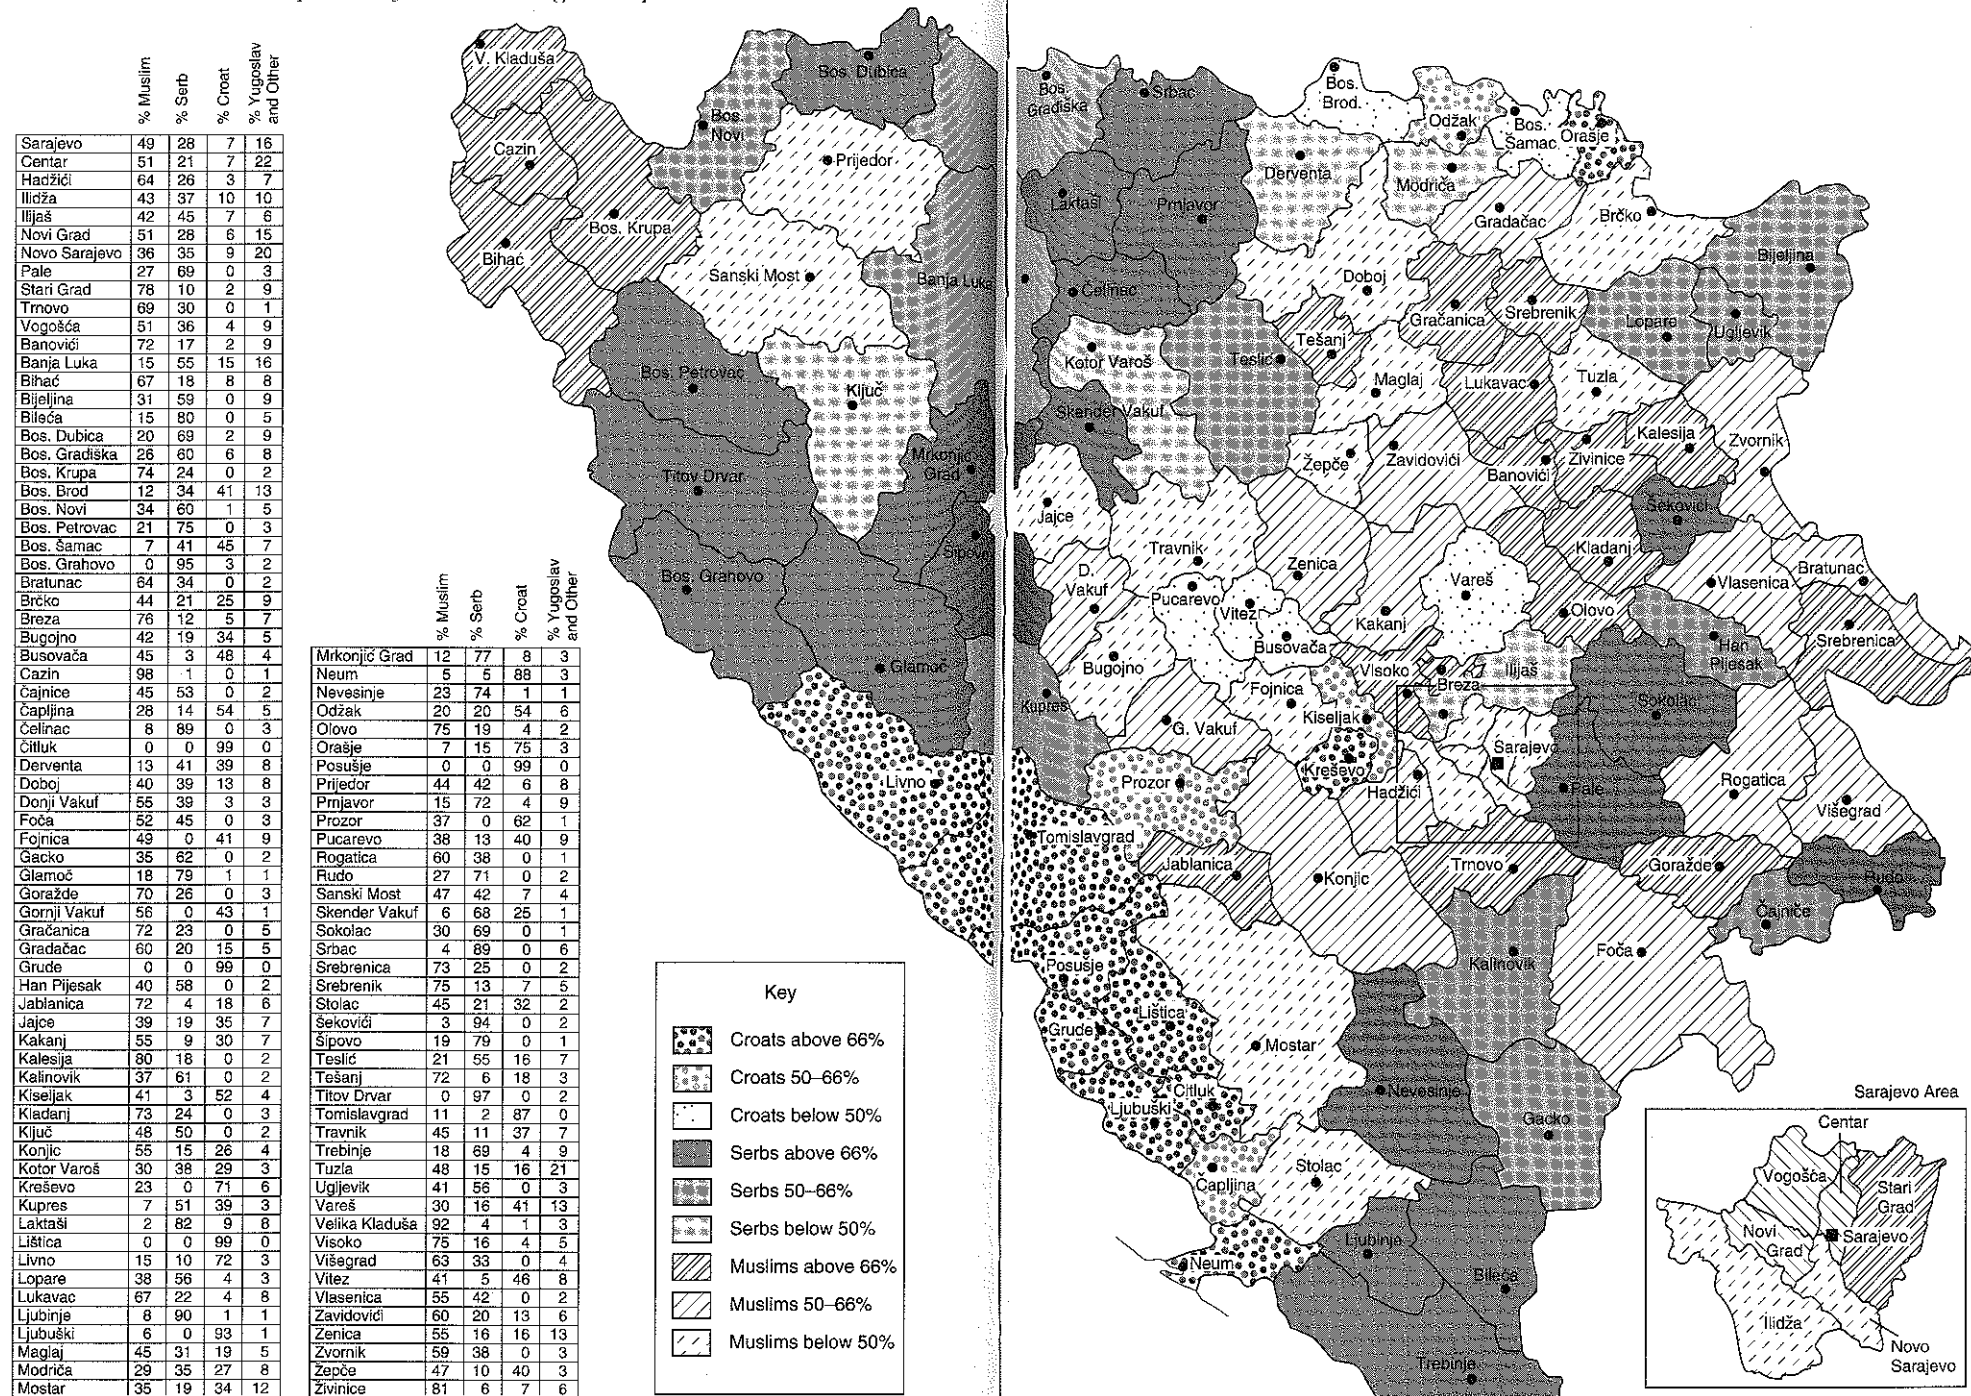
| | % Muslim | % Serb | % Croat | % Yugoslav and Other |
|---|---|---|---|---|
| Sarajevo | 49 | 28 | 7 | 16 |
| Centar | 51 | 21 | 7 | 22 |
| Hadžići | 64 | 26 | 3 | 7 |
| Ilidža | 43 | 37 | 10 | 10 |
| Ilijaš | 42 | 45 | 7 | 6 |
| Novi Grad | 51 | 28 | 6 | 15 |
| Novo Sarajevo | 36 | 35 | 9 | 20 |
| Pale | 27 | 69 | 0 | 3 |
| Stari Grad | 78 | 10 | 2 | 9 |
| Trnovo | 69 | 30 | 0 | 1 |
| Vogošća | 51 | 36 | 4 | 9 |
| Banovići | 72 | 17 | 2 | 9 |
| Banja Luka | 15 | 55 | 15 | 16 |
| Bihać | 67 | 18 | 8 | 8 |
| Bijeljina | 31 | 59 | 0 | 9 |
| Bileća | 15 | 80 | 0 | 5 |
| Bos. Dubica | 20 | 69 | 2 | 9 |
| Bos. Gradiška | 26 | 60 | 6 | 8 |
| Bos. Krupa | 74 | 24 | 0 | 2 |
| Bos. Brod | 12 | 34 | 41 | 13 |
| Bos. Novi | 34 | 60 | 1 | 5 |
| Bos. Petrovac | 21 | 75 | 0 | 3 |
| Bos. Šamac | 7 | 41 | 45 | 7 |
| Bos. Grahovo | 0 | 95 | 3 | 2 |
| Bratunac | 64 | 34 | 0 | 2 |
| Brčko | 44 | 21 | 25 | 9 |
| Breza | 76 | 12 | 5 | 7 |
| Bugojno | 42 | 19 | 34 | 5 |
| Busovača | 45 | 3 | 48 | 4 |
| Cazin | 98 | 1 | 0 | 1 |
| Čajnice | 45 | 53 | 0 | 2 |
| Čapljina | 28 | 14 | 54 | 5 |
| Čelinac | 8 | 89 | 0 | 3 |
| Čitluk | 0 | 0 | 99 | 0 |
| Derventa | 13 | 41 | 39 | 8 |
| Doboj | 40 | 39 | 13 | 8 |
| Donji Vakuf | 55 | 39 | 3 | 3 |
| Foča | 52 | 45 | 0 | 3 |
| Fojnica | 49 | 0 | 41 | 9 |
| Gacko | 35 | 62 | 0 | 2 |
| Glamoč | 18 | 79 | 1 | 1 |
| Goražde | 70 | 26 | 0 | 3 |
| Gornji Vakuf | 56 | 0 | 43 | 1 |
| Gračanica | 72 | 23 | 0 | 5 |
| Gradačac | 60 | 20 | 15 | 5 |
| Grude | 0 | 0 | 99 | 0 |
| Han Pijesak | 40 | 58 | 0 | 2 |
| Jablanica | 72 | 4 | 18 | 6 |
| Jajce | 39 | 19 | 35 | 7 |
| Kakanj | 55 | 9 | 30 | 7 |
| Kalesija | 80 | 18 | 0 | 2 |
| Kalinovik | 37 | 61 | 0 | 2 |
| Kiseljak | 41 | 3 | 52 | 4 |
| Kladanj | 73 | 24 | 0 | 3 |
| Ključ | 48 | 50 | 0 | 2 |
| Konjic | 55 | 15 | 26 | 4 |
| Kotor Varoš | 30 | 38 | 29 | 3 |
| Kreševo | 23 | 0 | 71 | 6 |
| Kupres | 7 | 51 | 39 | 3 |
| Laktaši | 2 | 82 | 9 | 8 |
| Lištica | 0 | 0 | 99 | 0 |
| Livno | 15 | 10 | 72 | 3 |
| Lopare | 38 | 56 | 4 | 3 |
| Lukavac | 67 | 22 | 4 | 8 |
| Ljubinje | 8 | 90 | 1 | 1 |
| Ljubuški | 6 | 0 | 93 | 1 |
| Maglaj | 45 | 31 | 19 | 5 |
| Modriča | 29 | 35 | 27 | 8 |
| Mostar | 35 | 19 | 34 | 12 |

| | % Muslim | % Serb | % Croat | % Yugoslav and Other |
|---|---|---|---|---|
| Mrkonjić Grad | 12 | 77 | 8 | 3 |
| Neum | 5 | 5 | 88 | 3 |
| Nevesinje | 23 | 74 | 1 | 1 |
| Odžak | 20 | 20 | 54 | 6 |
| Olovo | 75 | 19 | 4 | 2 |
| Orašje | 7 | 15 | 75 | 3 |
| Posušje | 0 | 0 | 99 | 0 |
| Prijedor | 44 | 42 | 6 | 8 |
| Prnjavor | 15 | 72 | 4 | 9 |
| Prozor | 37 | 0 | 62 | 1 |
| Pucarevo | 38 | 13 | 40 | 9 |
| Rogatica | 60 | 38 | 0 | 1 |
| Rudo | 27 | 71 | 0 | 2 |
| Sanski Most | 47 | 42 | 7 | 4 |
| Skender Vakuf | 6 | 68 | 25 | 1 |
| Sokolac | 30 | 69 | 0 | 1 |
| Srbac | 4 | 89 | 0 | 6 |
| Srebrenica | 73 | 25 | 0 | 2 |
| Srebrenik | 75 | 13 | 7 | 5 |
| Stolac | 45 | 21 | 32 | 2 |
| Šekovići | 3 | 94 | 0 | 2 |
| Šipovo | 19 | 79 | 0 | 1 |
| Teslić | 21 | 55 | 16 | 7 |
| Tešanj | 72 | 6 | 18 | 3 |
| Titov Drvar | 0 | 97 | 0 | 2 |
| Tomislavgrad | 11 | 2 | 87 | 0 |
| Travnik | 45 | 11 | 37 | 7 |
| Trebinje | 18 | 69 | 4 | 9 |
| Tuzla | 48 | 15 | 16 | 21 |
| Ugljevik | 41 | 56 | 0 | 3 |
| Vareš | 30 | 16 | 41 | 13 |
| Velika Kladuša | 92 | 4 | 1 | 3 |
| Visoko | 75 | 16 | 4 | 5 |
| Višegrad | 63 | 33 | 0 | 4 |
| Vitez | 41 | 5 | 46 | 8 |
| Vlasenica | 55 | 42 | 0 | 2 |
| Zavidovići | 60 | 20 | 13 | 6 |
| Zenica | 55 | 16 | 16 | 13 |
| Zvornik | 59 | 38 | 0 | 3 |
| Žepče | 47 | 10 | 40 | 3 |
| Živinice | 81 | 6 | 7 | 6 |

V. Kladuša, Bos. Dubica, Cazin, Bos. Novi, Prijedor, Bos. Krupa, Bihać, Sanski Most, Banja Luka, Bos. Petrovac, Ključ, Titov Drvar, Mrkonjić Grad, Šipovo, Bos. Grahovo, Glamoč, Livno, Bos. Gradiška, Srbac, Bos. Brod., Odžak, Bos. Šamac, Orašje, Derventa, Modriča, Laktaši, Prnjavor, Gradačac, Brčko, Bijeljina, Doboj, Čelinac, Gračanica, Srebrenik, Lopare, Ugljevik, Tešanj, Kotor Varoš, Teslić, Maglaj, Lukavac, Tuzla, Skender Vakuf, Žepče, Zavidovići, Banovići, Živinice, Kalesija, Zvornik, Jajce, Šekovići, Travnik, Zenica, Kladanj, D. Vakuf, Pucarevo, Vitez, Vareš, Vlasenica, Bratunac, Kakanj, Olovo, Busovača, Bugojno, Visoko, Breza, Ilijaš, Han Pijesak, Srebrenica, Fojnica, Kupres, Kiseljak, G. Vakuf, Sokolac, Sarajevo, Kreševo, Prozor, Hadžići, Pale, Rogatica, Višegrad, Tomislavgrad, Jablanica, Konjic, Trnovo, Goražde, Rudo, Čajniče, Kalinovik, Foča, Posušje, Lištica, Grude, Mostar, Nevesinje, Čitluk, Ljubuški, Gacko, Stolac, Čapljina, Ljubinje, Neum, Bileća, Trebinje

Key
Croats above 66%
Croats 50–66%
Croats below 50%
Serbs above 66%
Serbs 50–66%
Serbs below 50%
Muslims above 66%
Muslims 50–66%
Muslims below 50%

Sarajevo Area
Centar, Vogošća, Stari Grad, Novi Grad, Sarajevo, Ilidža, Novo Sarajevo